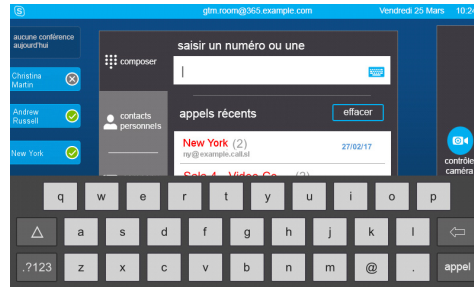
gtm.room@365.example.com

Vendredi 25 Mars 12:45

aucune conférence aujourd'hui

Christina Martin

Andrew Russell

New York

composer

contacts personnels

saisir un numéro ou une

appels récents

effacer

New York (2)

ny@example.call.sl

27/02/17

Salle 4 - Video Co... (2)

contrôle caméra

q w e r t y u i o p

a s d f g h j k l

.?123 z x c v b n m @ . appel